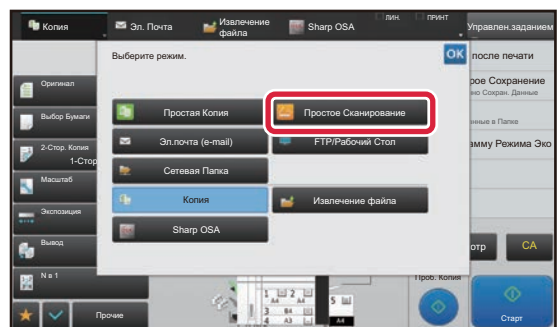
Копия
Эл. Почта
Извлечение файла
Sharp OSA
ЛИН.
ПРИНТ
Управлен.заданием

Выберите режим.
OK
Простая Копия
Простое Сканирование
Эл.почта (e-mail)
FTP/Рабочий Стол
Сетевая Папка
Копия
Извлечение файла
Sharp OSA

Оригинал
Выбор Бумаги
2-Стор. Копия
1-Стор
Масштаб
Экспозиция
Вывод
N в 1
Прочие

после печати
рое Сохранение
но Сохран. Данные
нные в Папке
амму Режима Эко
отр
CA
Проб. Копия
Старт
A4
A4
A3
B4
A4
A4
1
2
3
4
5